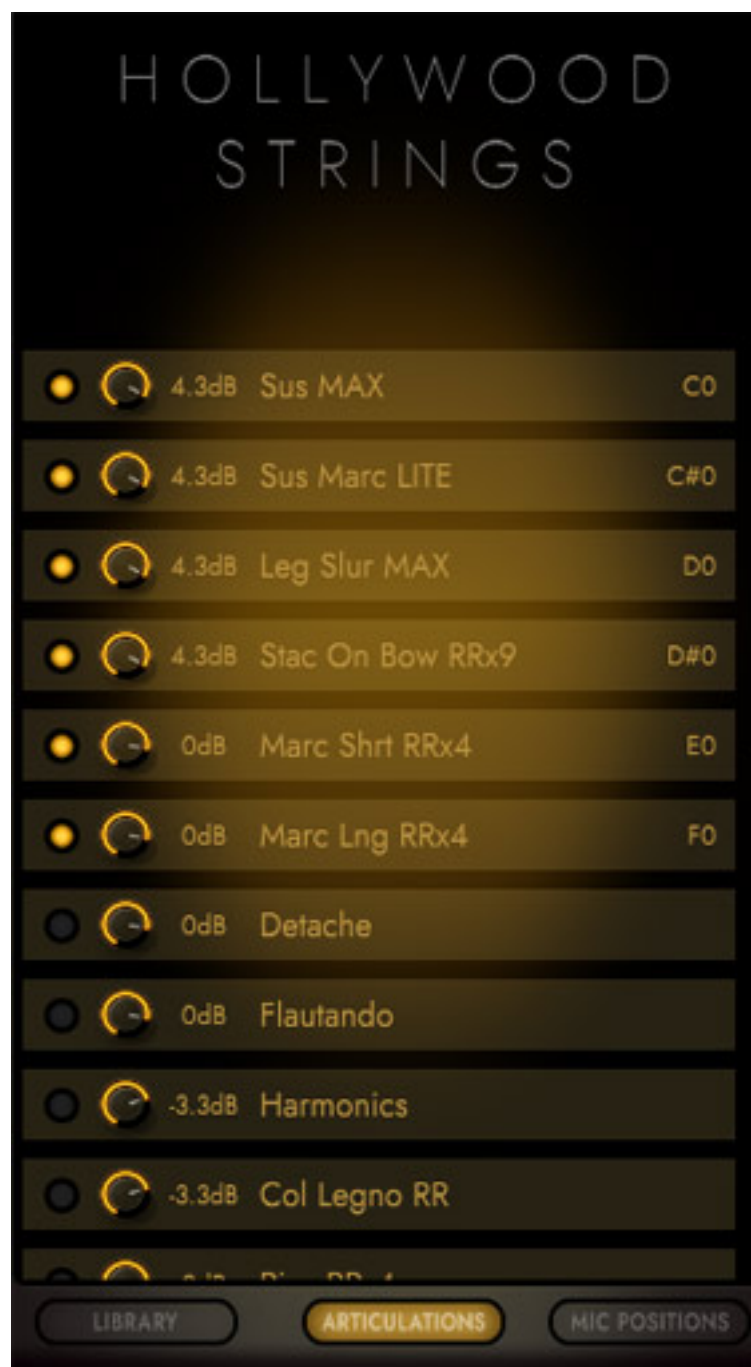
HOLLYWOOD
STRINGS

4.3dB Sus MAX C0

4.3dB Sus Marc LITE C#0

4.3dB Leg Slur MAX D0

4.3dB Stac On Bow RRx9 D#0

0dB Marc Shrt RRx4 E0

0dB Marc Lng RRx4 F0

0dB Detache

0dB Flautando

-3.3dB Harmonics

-3.3dB Col Legno RR

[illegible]

LIBRARY ARTICULATIONS MIC POSITIONS